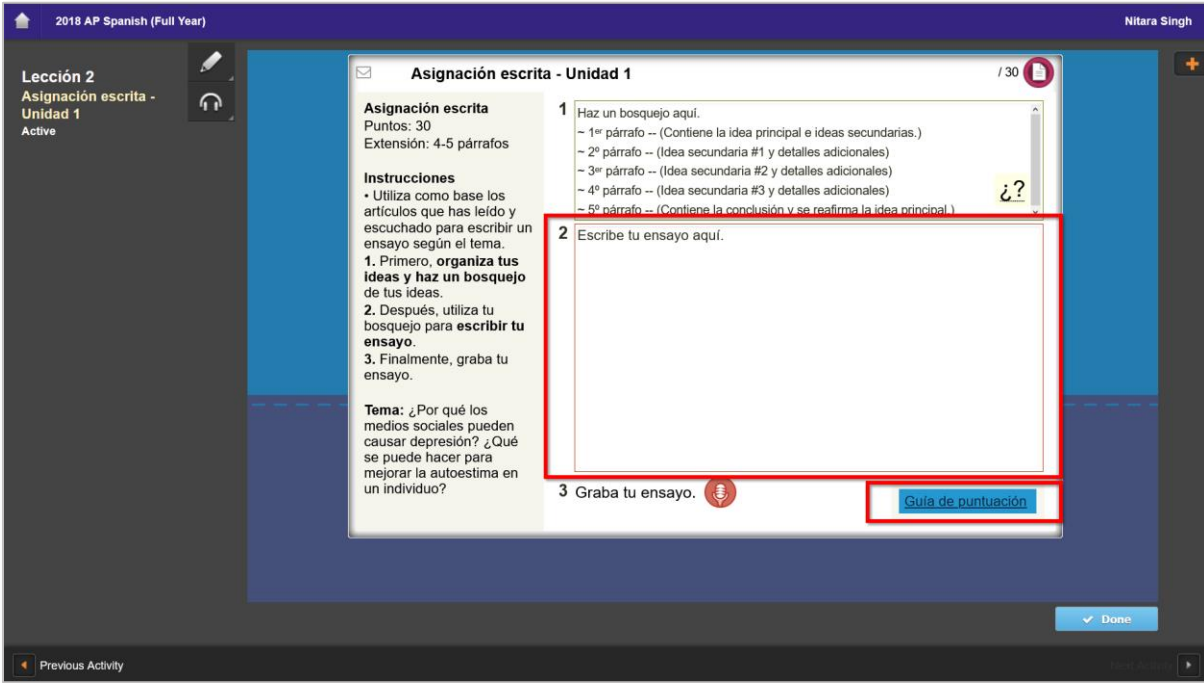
2018 AP Spanish (Full Year)

Nitara Singh

Lección 2
Asignación escrita - Unidad 1
Active

Asignación escrita - Unidad 1

/ 30

Asignación escrita
Puntos: 30
Extensión: 4-5 párrafos

Instrucciones
• Utiliza como base los artículos que has leído y escuchado para escribir un ensayo según el tema.
1. Primero, organiza tus ideas y haz un bosquejo de tus ideas.
2. Después, utiliza tu bosquejo para escribir tu ensayo.
3. Finalmente, graba tu ensayo.

Tema: ¿Por qué los medios sociales pueden causar depresión? ¿Qué se puede hacer para mejorar la autoestima en un individuo?

1 Haz un bosquejo aquí.
~ 1$^{er}$ párrafo -- (Contiene la idea principal e ideas secundarias.)
~ 2º párrafo -- (Idea secundaria #1 y detalles adicionales)
~ 3$^{er}$ párrafo -- (Idea secundaria #2 y detalles adicionales)
~ 4º párrafo -- (Idea secundaria #3 y detalles adicionales)
~ 5º párrafo -- (Contiene la conclusión y se reafirma la idea principal.)

¿?

2 Escribe tu ensayo aquí.

3 Graba tu ensayo.

Guía de puntuación

Done

Previous Activity

Next Activity